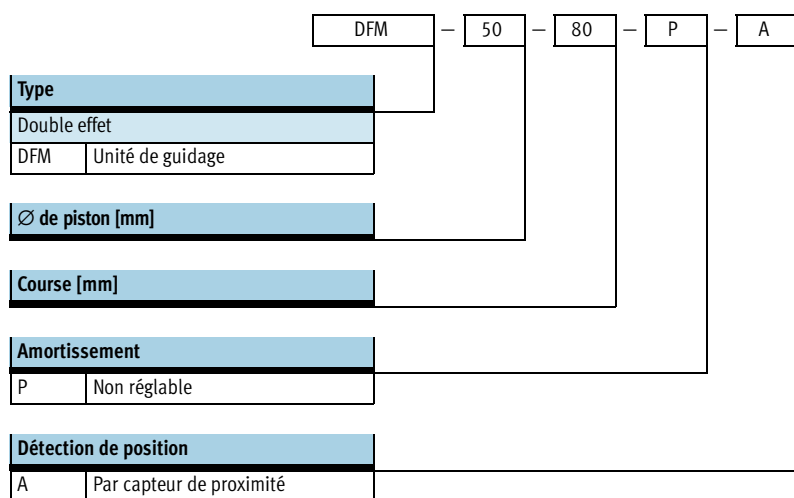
DFM – 50 – 80 – P – A

| Type | |
|---|---|
| Double effet | |
| DFM | Unité de guidage |

$\varnothing$ de piston [mm]

Course [mm]

| Amortissement | |
|---|---|
| P | Non réglable |

| Détection de position | |
|---|---|
| A | Par capteur de proximité |